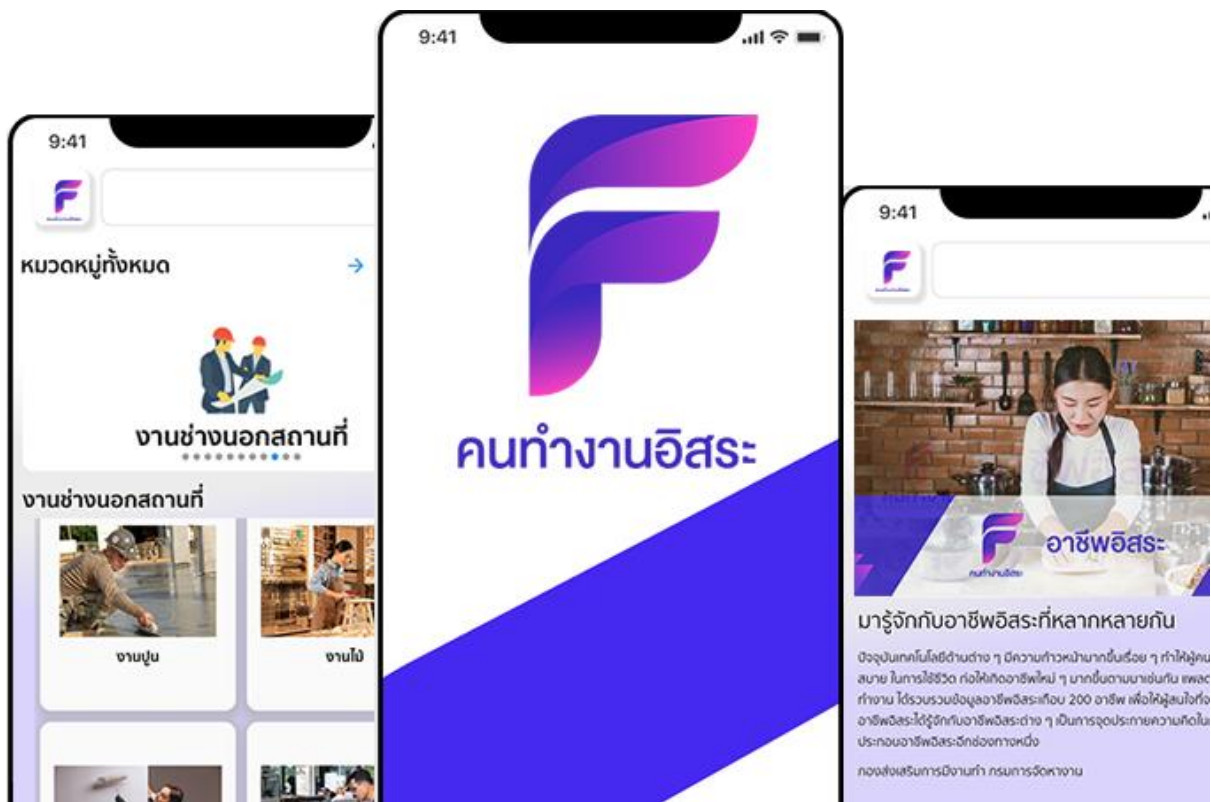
9:41

หมวดหมู่ทั้งหมด

งานช่างนอกสถานที่

งานช่างนอกสถานที่

งานปูน

งานไม้

9:41

คนทำงานอิสระ

9:41

อาชีพอิสระ

คนทำงานอิสระ

มารู้จักกับอาชีพอิสระที่หลากหลายกัน

ปัจจุบันเทคโนโลยีด้านต่าง ๆ มีความก้าวหน้ามากขึ้นเรื่อย ๆ ทำให้ผู้คน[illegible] สบาย ในการใช้ชีวิต ก่อให้เกิดอาชีพใหม่ ๆ มากขึ้นตามมาเช่นกัน แพลต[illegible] ทำงาน ได้รวบรวมข้อมูลอาชีพอิสระเกือบ 200 อาชีพ เพื่อให้ผู้สนใจทั้ง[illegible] อาชีพอิสระได้รู้จักกับอาชีพอิสระต่าง ๆ เป็นการจุดประกายความคิดใน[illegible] ประกอบอาชีพอิสระอีกช่องทางหนึ่ง

กองส่งเสริมการมีงานทำ กรมการจัดหางาน